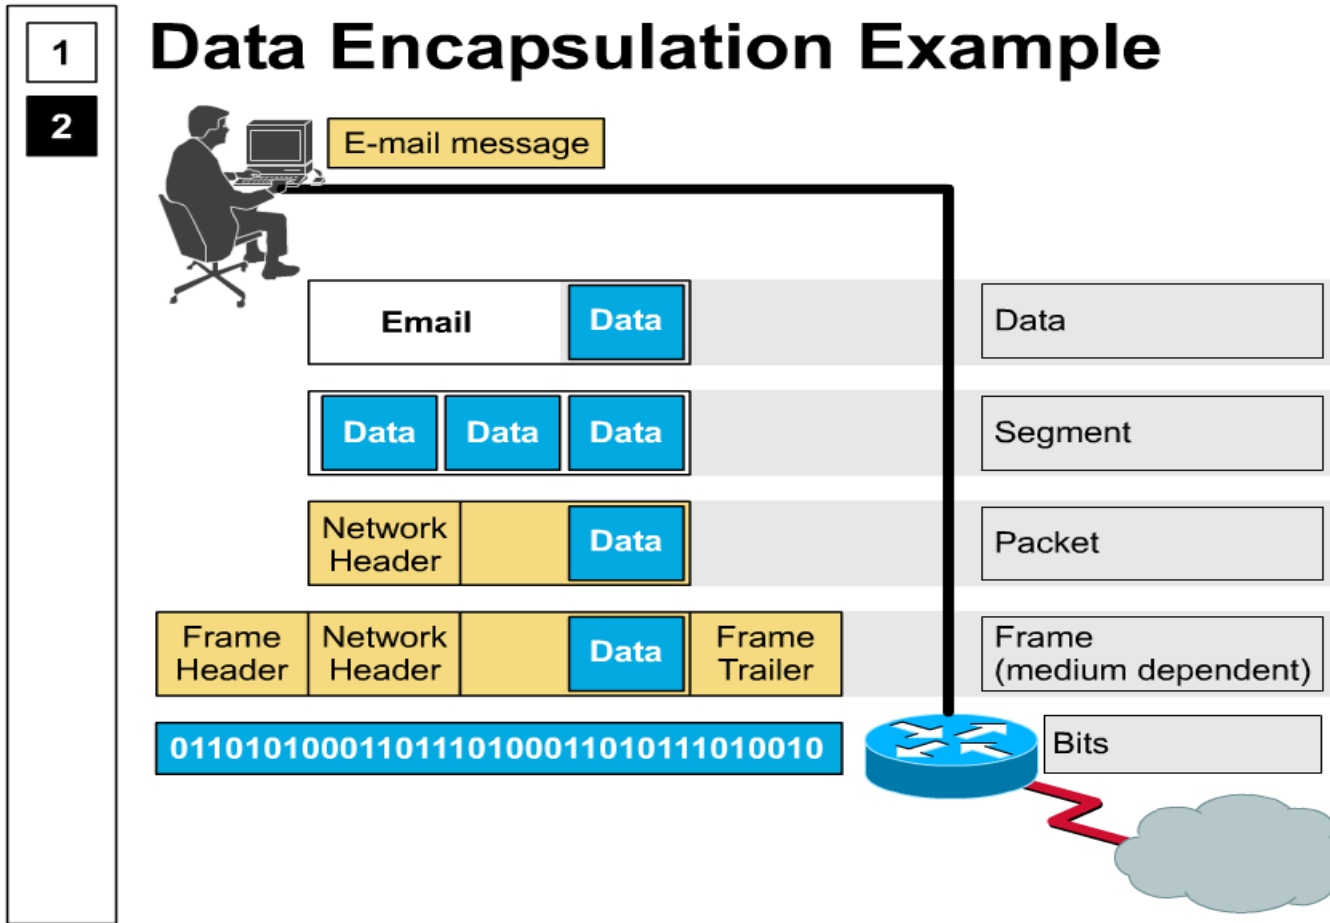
1

2

Data Encapsulation Example

E-mail message

Email Data

Data

Data Data Data

Segment

Network Header Data

Packet

Frame Header Network Header Data Frame Trailer

Frame (medium dependent)

01101010001101110100011010111010010

Bits